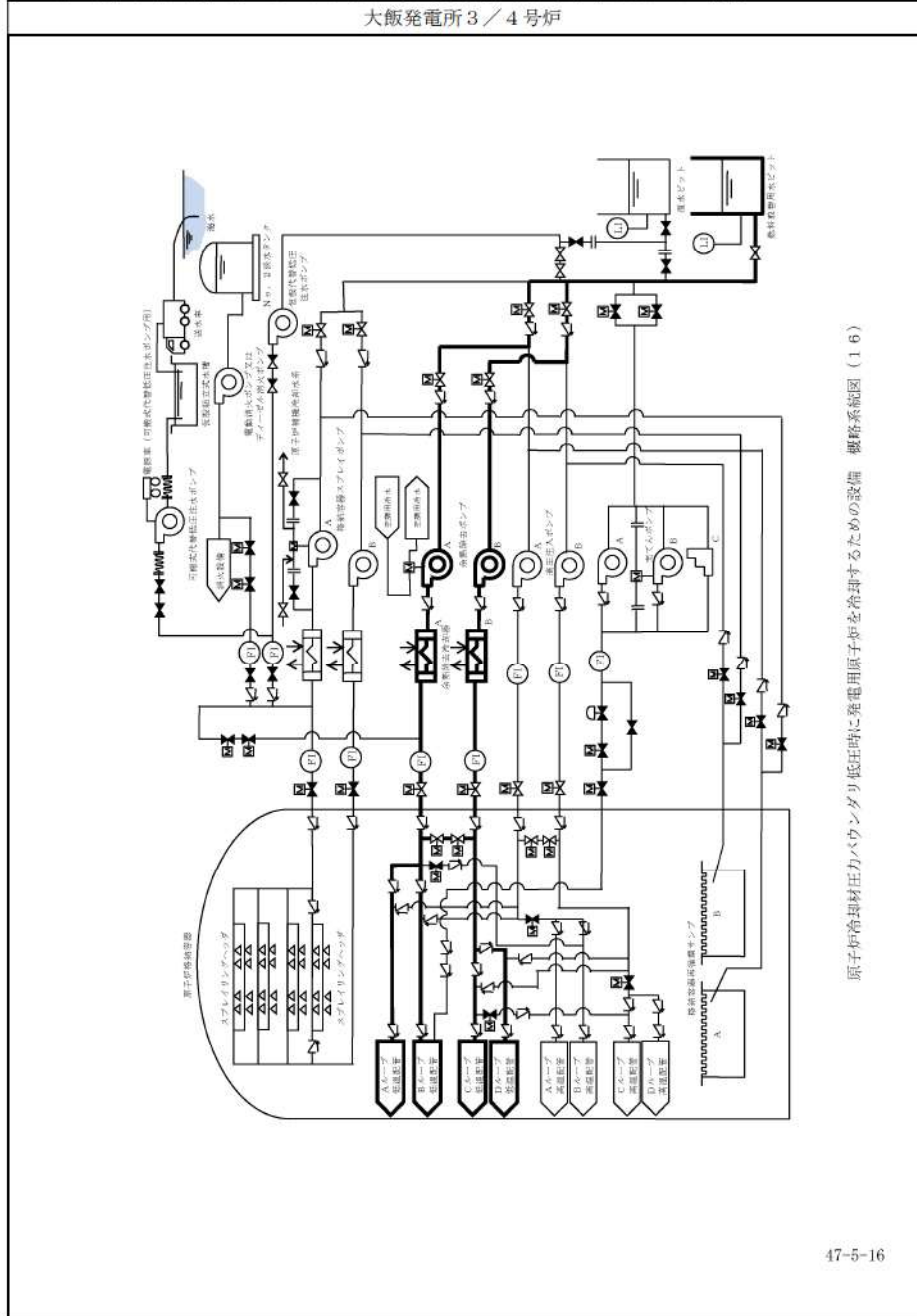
大飯発電所３／４号炉

原子炉冷却材圧力バウンダリ低圧時に発電用原子炉を冷却するための設備　概略系統図（１６）

海水
送水車
可搬式代替低圧注水ポンプ
電源車（可搬式代替低圧注水ポンプ用）
仮設組立式水槽
消火設備
電動消火ポンプ又はディーゼル消火ポンプ
原子炉補機冷却水系
N₂、注水タンク
恒設代替低圧注水ポンプ
燃料取替用水ピット
復水ピット
格納容器スプレイポンプ
余熱除去ポンプ
余熱除去冷却器
充てんポンプ
高圧注入ポンプ
原子炉格納容器
スプレイリングヘッダ
格納容器再循環サンプ
Aループ低温配管
Bループ低温配管
Cループ低温配管
Dループ低温配管
Aループ高温配管
Bループ高温配管
Cループ高温配管
Dループ高温配管
A
B
C

47-5-16